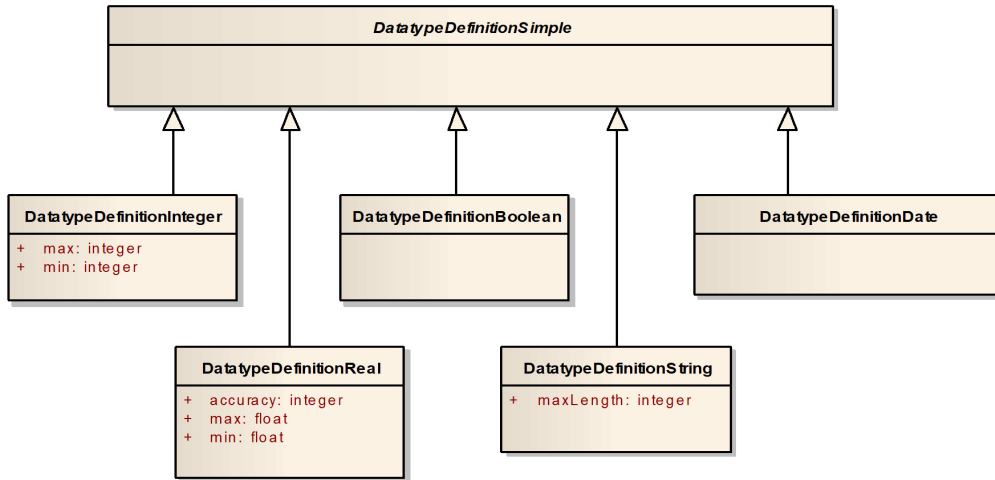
DatatypeDefinitionSimple

DatatypeDefinitionInteger
+ max: integer
+ min: integer

DatatypeDefinitionBoolean

DatatypeDefinitionDate

DatatypeDefinitionReal
+ accuracy: integer
+ max: float
+ min: float

DatatypeDefinitionString
+ maxLength: integer